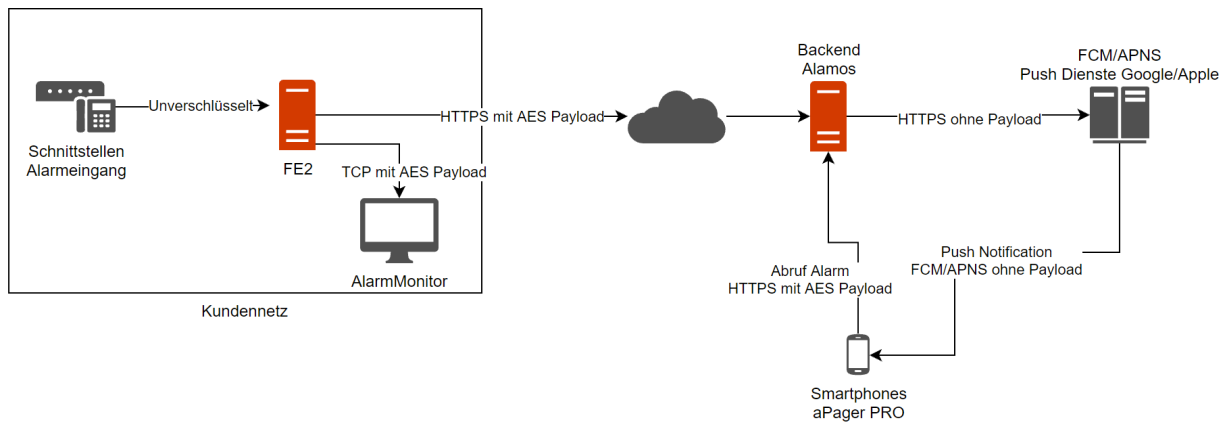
Schnittstellen
Alarmeingang

Unverschlüsselt

FE2

TCP mit AES Payload

AlarmMonitor

Kundennetz

HTTPS mit AES Payload

Backend
Alamos

HTTPS ohne Payload

FCM/APNS
Push Dienste Google/Apple

Push Notification
FCM/APNS ohne Payload

Abruf Alarm
HTTPS mit AES Payload

Smartphones
aPager PRO